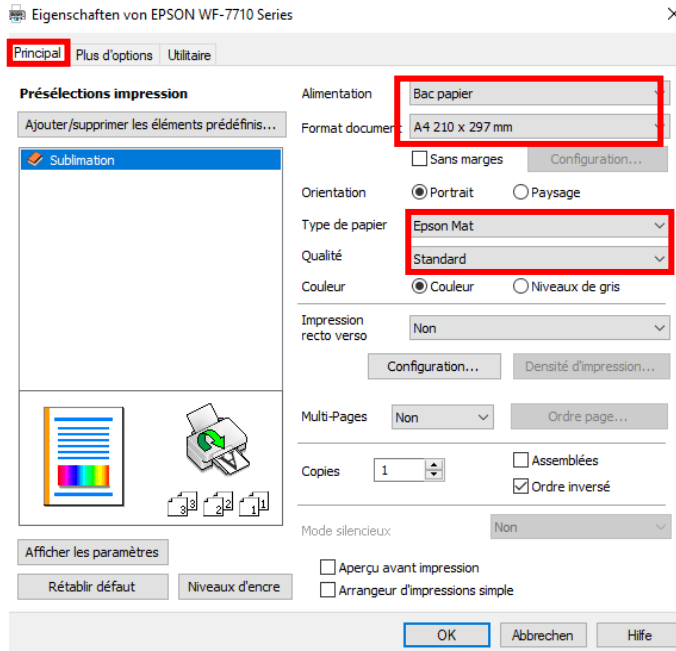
Eigenschaften von EPSON WF-7710 Series
×

Principal
Plus d'options
Utilitaire

Présélections impression
Ajouter/supprimer les éléments prédéfinis...
Sublimation

Alimentation
Bac papier
Format document
A4 210 x 297 mm
Sans marges
Configuration...
Orientation
Portrait
Paysage
Type de papier
Epson Mat
Qualité
Standard
Couleur
Couleur
Niveaux de gris
Impression recto verso
Non
Configuration...
Densité d'impression...
Multi-Pages
Non
Ordre page...
Copies
1
Assemblées
Ordre inversé
Mode silencieux
Non
Aperçu avant impression
Arrangeur d'impressions simple

Afficher les paramètres
Rétablir défaut
Niveaux d'encre

OK
Abbrechen
Hilfe